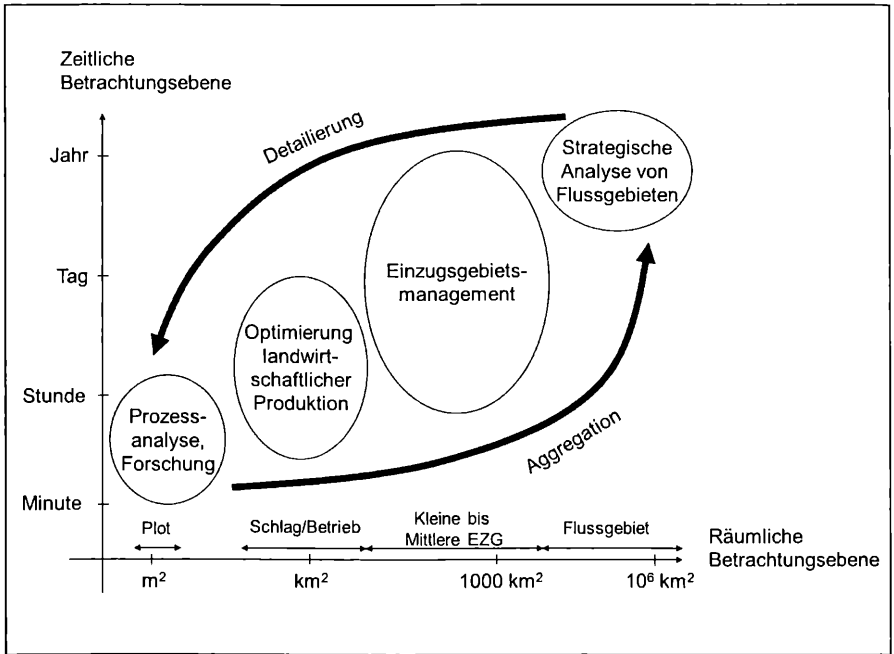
Zeitliche Betrachtungsebene

Jahr

Tag

Stunde

Minute

Detailierung

Strategische Analyse von Flussgebieten

Einzugsgebiets-management

Optimierung landwirtschaftlicher Produktion

Prozess-analyse, Forschung

Aggregation

Plot

Schlag/Betrieb

Kleine bis Mittlere EZG

Flussgebiet

Räumliche Betrachtungsebene

$m^2$

$km^2$

$1000\ km^2$

$10^6\ km^2$